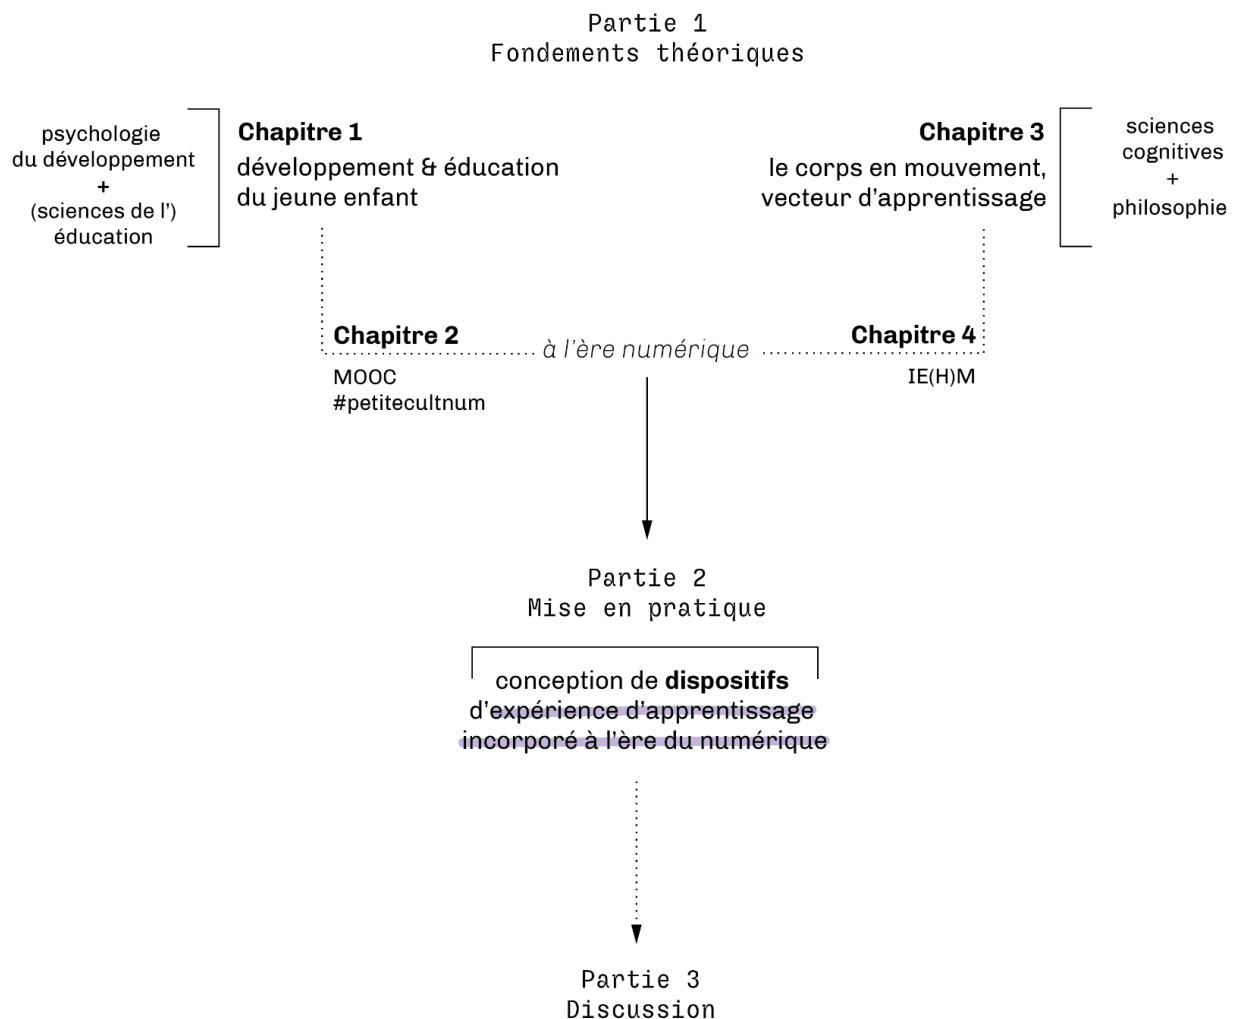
Partie 1
Fondements théoriques

psychologie du développement + (sciences de l') éducation

Chapitre 1
développement & éducation du jeune enfant

Chapitre 3
le corps en mouvement, vecteur d'apprentissage

sciences cognitives + philosophie

Chapitre 2
MOOC
#petitecultnum

à l'ère numérique

Chapitre 4
IE(H)M

Partie 2
Mise en pratique

conception de **dispositifs** d'expérience d'apprentissage incorporé à l'ère du numérique

Partie 3
Discussion